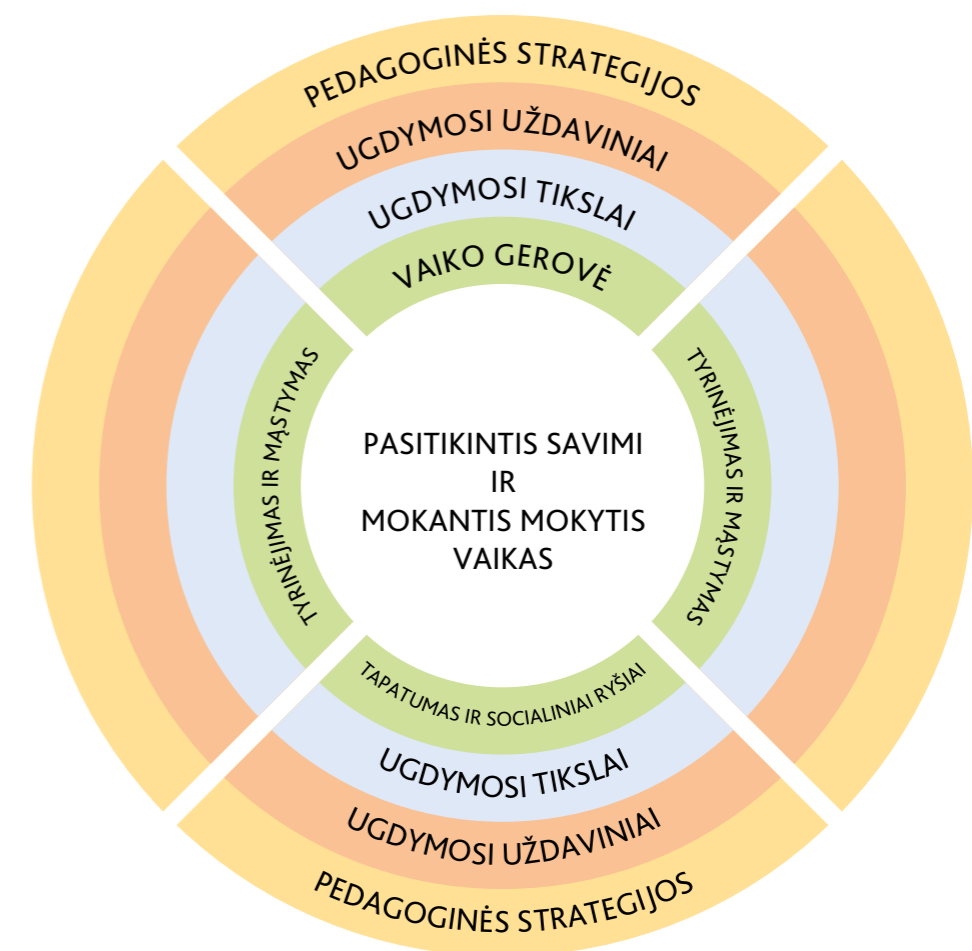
PEDAGOGINĖS STRATEGIJOS

UGDYMOSI UŽDAVINIAI

UGDYMOSI TIKSLAI

VAIKO GEROVĖ

TYRINĖJIMAS IR MĄSTYMAS

PASITIKINTIS SAVIMI IR MOKANTIS MOKYTIS VAIKAS

TYRINĖJIMAS IR MĄSTYMAS

TAPATUMAS IR SOCIALINIAI RYŠIAI

UGDYMOSI TIKSLAI

UGDYMOSI UŽDAVINIAI

PEDAGOGINĖS STRATEGIJOS